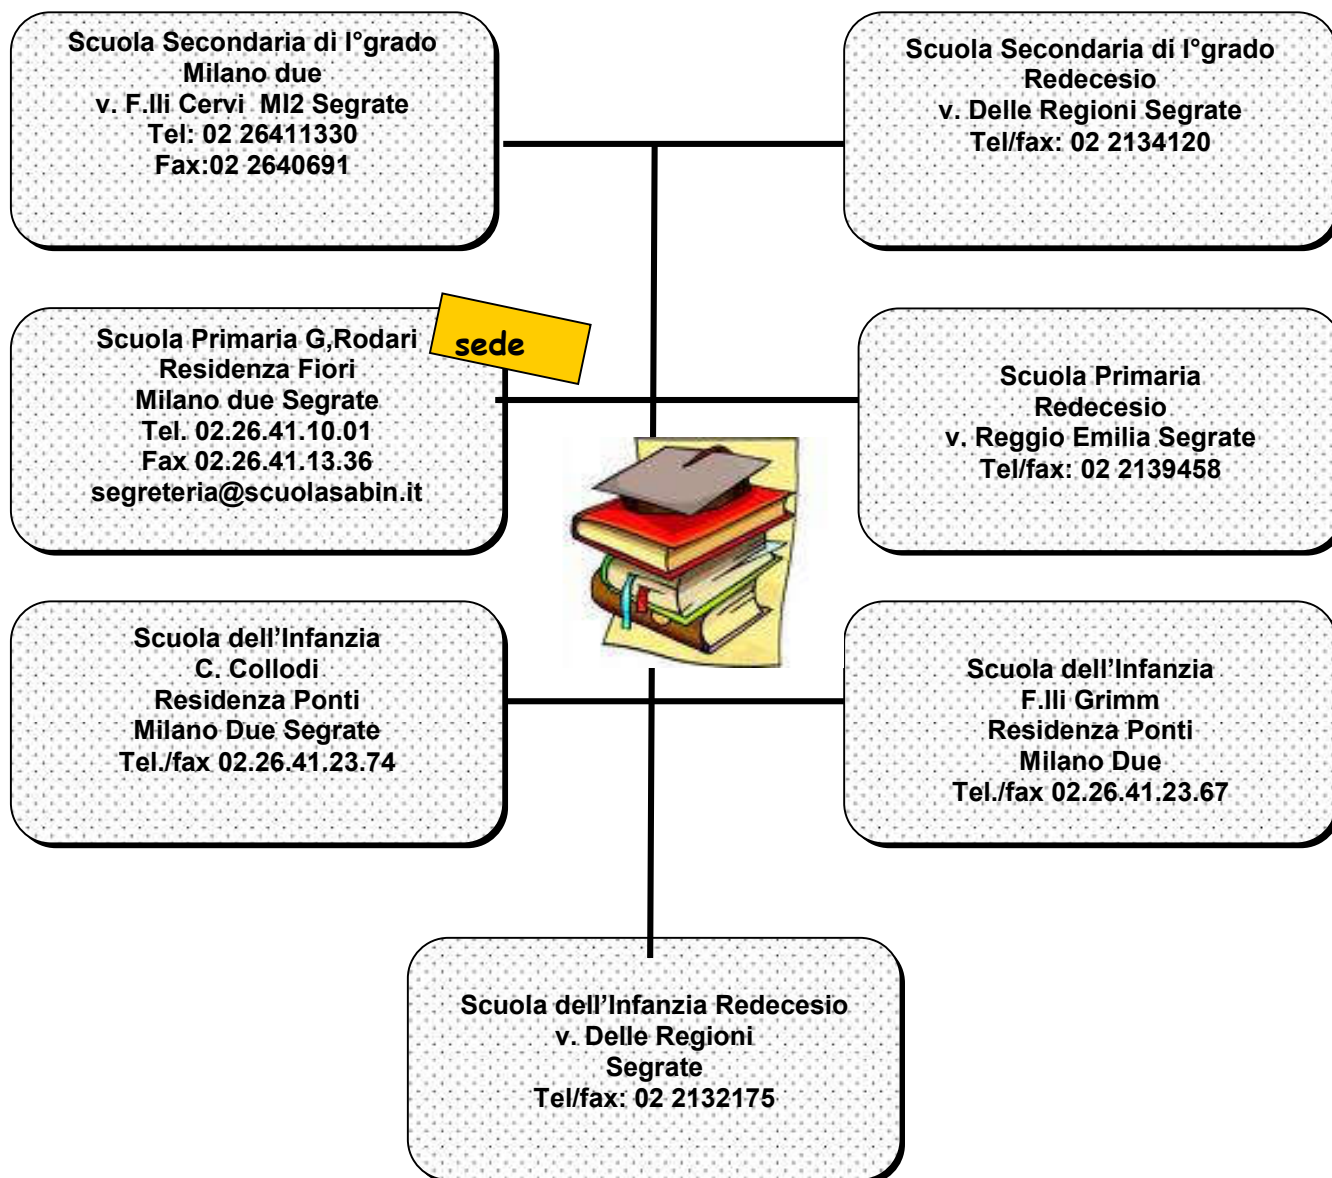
Scuola Secondaria di I°grado
Milano due
v. F.lli Cervi MI2 Segrate
Tel: 02 26411330
Fax:02 2640691

Scuola Secondaria di I°grado
Redecesio
v. Delle Regioni Segrate
Tel/fax: 02 2134120

Scuola Primaria G,Rodari
Residenza Fiori
Milano due Segrate
Tel. 02.26.41.10.01
Fax 02.26.41.13.36
segreteria@scuolasabin.it

sede

Scuola Primaria
Redecesio
v. Reggio Emilia Segrate
Tel/fax: 02 2139458

Scuola dell'Infanzia
C. Collodi
Residenza Ponti
Milano Due Segrate
Tel./fax 02.26.41.23.74

Scuola dell'Infanzia
F.lli Grimm
Residenza Ponti
Milano Due
Tel./fax 02.26.41.23.67

Scuola dell'Infanzia Redecesio
v. Delle Regioni
Segrate
Tel/fax: 02 2132175